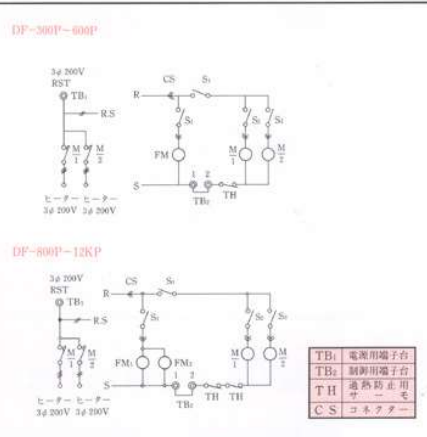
DF-300P~600P

3φ 200V
RST
TB₁
R.S
$\frac{M}{1}$ $\frac{M}{2}$
ヒーター ヒーター
3φ 200V 3φ 200V

CS S₁
R
S₂
S₂ S₂
FM
$\frac{M}{1}$ $\frac{M}{2}$
S
1 2
TB₂ TH

DF-800P~12KP

3φ 200V
RST
TB₁
R.S
$\frac{M}{1}$ $\frac{M}{2}$
ヒーター ヒーター
3φ 200V 3φ 200V

CS S₁
R
S₂
S₂ S₂
FM₁ FM₂
$\frac{M}{1}$ $\frac{M}{2}$
S
1 2
TB₂ TH TH

| | |
|---|---|
| TB₁ | 電源用端子台 |
| TB₂ | 制御用端子台 |
| TH | 過熱防止用サーモ |
| CS | コネクター |